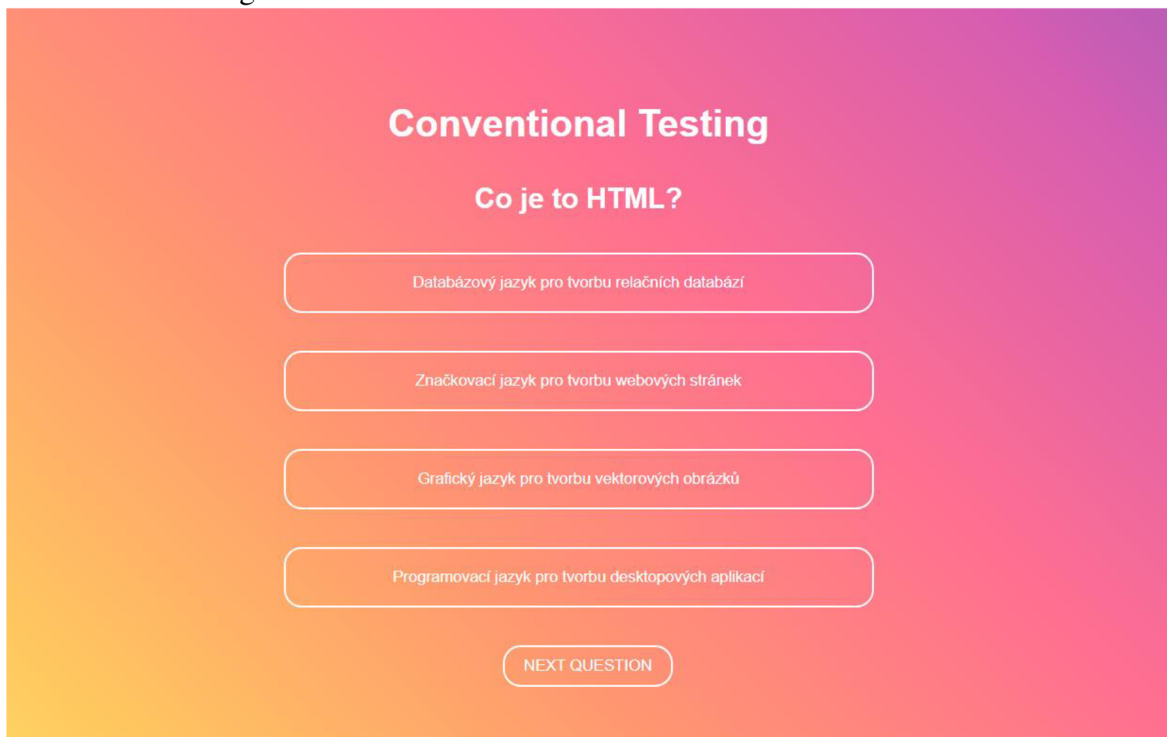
Conventional Testing

Co je to HTML?

Databázový jazyk pro tvorbu relačních databází

Značkovací jazyk pro tvorbu webových stránek

Grafický jazyk pro tvorbu vektorových obrázků

Programovací jazyk pro tvorbu desktopových aplikací

NEXT QUESTION